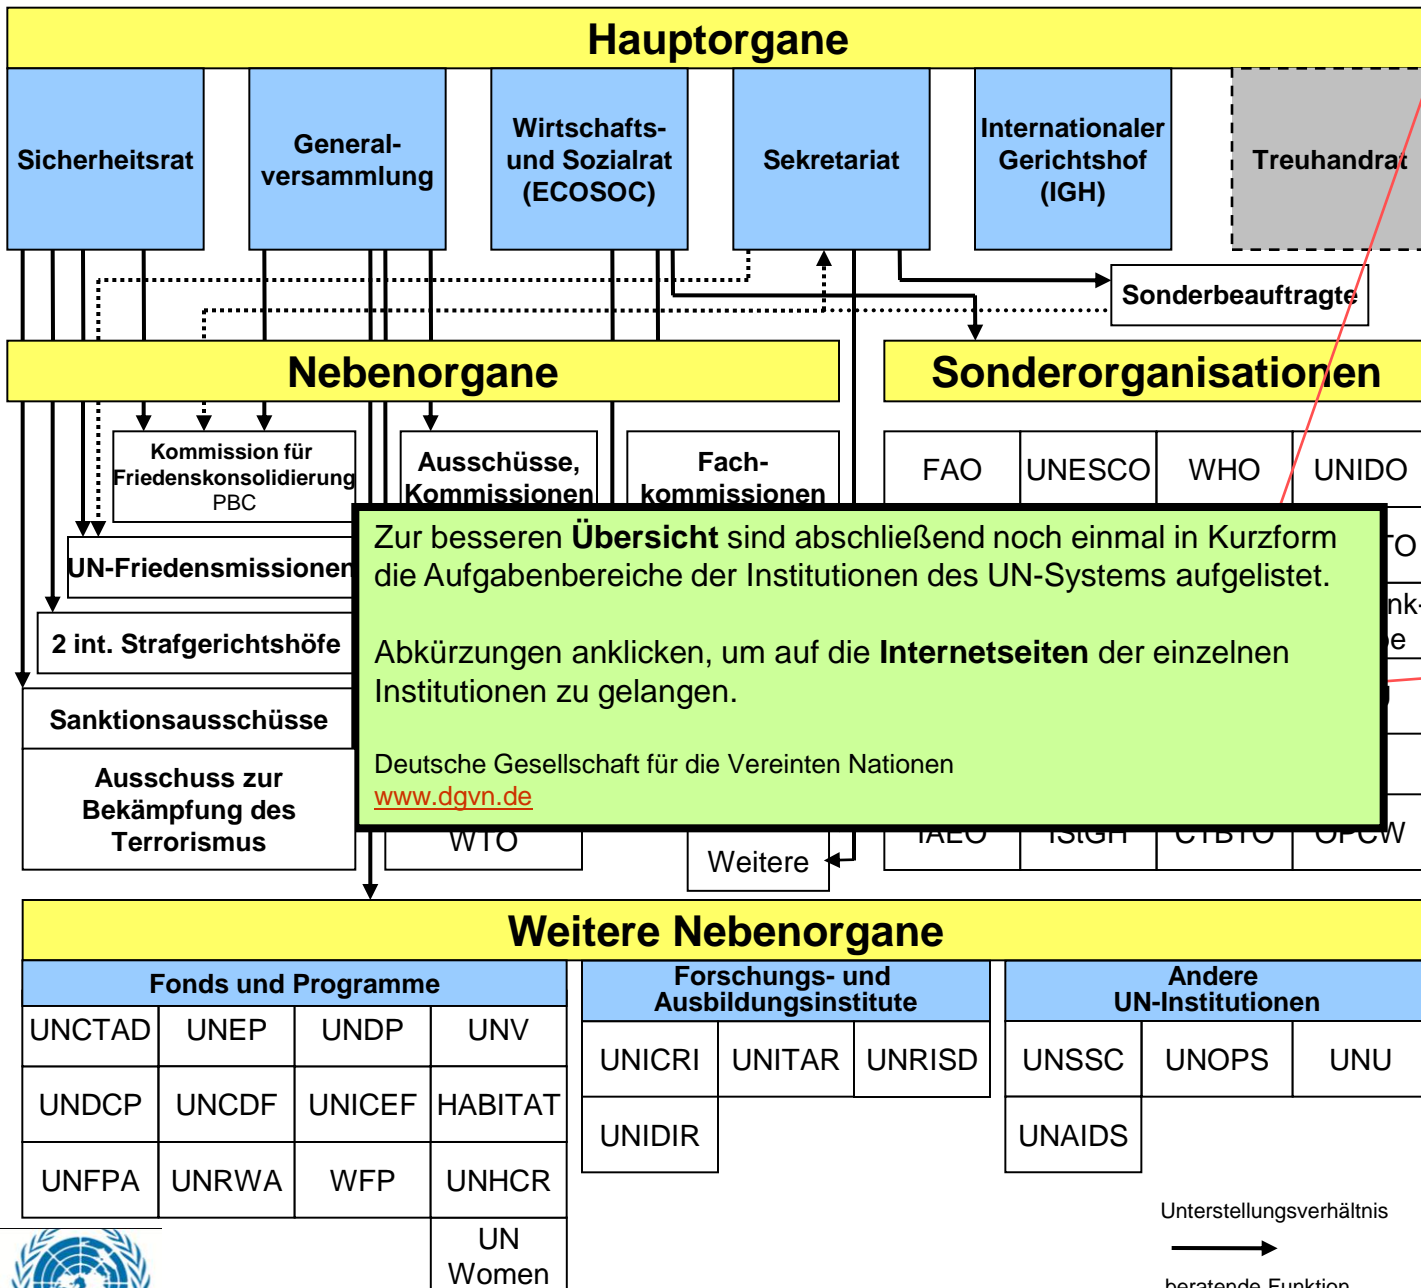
Hauptorgane

Sicherheitsrat

General-versammlung

Wirtschafts- und Sozialrat (ECOSOC)

Sekretariat

Internationaler Gerichtshof (IGH)

Treuhandrat

Sonderbeauftragte

Nebenorgane

Sonderorganisationen

Kommission für Friedenskonsolidierung PBC

Ausschüsse, Kommissionen

Fach-kommissionen

FAO | UNESCO | WHO | UNIDO

UN-Friedensmissionen

2 int. Strafgerichtshöfe

Sanktionsausschüsse

Ausschuss zur Bekämpfung des Terrorismus

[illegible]O

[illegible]nk-

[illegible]e

WTO

Weitere

IAEO | ISIGH | CTBTO | OPCW

Zur besseren **Übersicht** sind abschließend noch einmal in Kurzform die Aufgabenbereiche der Institutionen des UN-Systems aufgelistet.

Abkürzungen anklicken, um auf die **Internetseiten** der einzelnen Institutionen zu gelangen.

Deutsche Gesellschaft für die Vereinten Nationen
www.dgvn.de

Weitere Nebenorgane

Fonds und Programme

| UNCTAD | UNEP | UNDP | UNV |
|---|---|---|---|
| UNDCP | UNCDF | UNICEF | HABITAT |
| UNFPA | UNRWA | WFP | UNHCR |
| | | | UN Women |

Forschungs- und Ausbildungsinstitute

| UNICRI | UNITAR | UNRISD |
|---|---|---|
| UNIDIR | | |

Andere UN-Institutionen

| UNSSC | UNOPS | UNU |
|---|---|---|
| UNAIDS | | |

Unterstellungsverhältnis

beratende Funktion